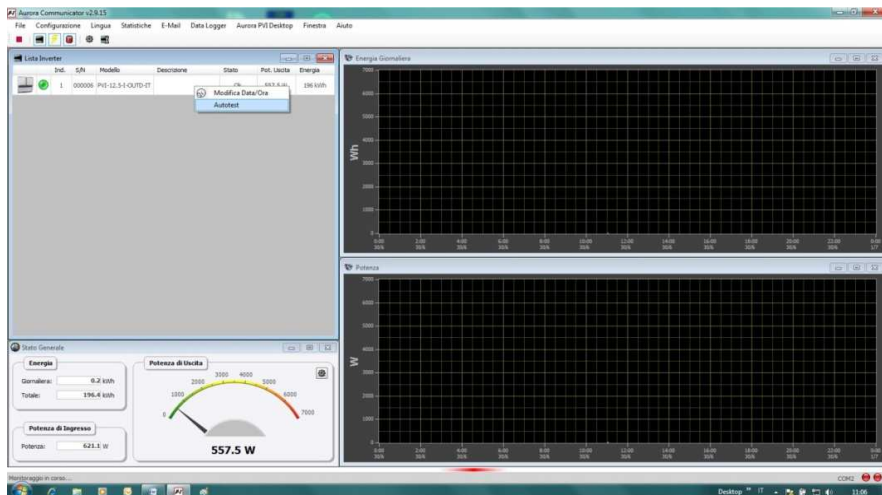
Aurora Communicator v2.9.15

File Configurazione Lingua Statistiche E-Mail Data Logger Aurora PVI Desktop Finestra Aiuto

Lista Inverter

| Ind. | S/N | Modello | Descrizione | Stato | Pot. Uscita | Energia |
|---|---|---|---|---|---|---|
| 1 | 000006 | PVI-12.5-I-OUTD-IT | | Ok | 557.5 W | 196 kWh |

Modifica Data/Ora
Autotest

Energia Giornaliera

Wh

7000
6000
5000
4000
3000
2000
1000
0

0:00 2:00 4:00 6:00 8:00 10:00 12:00 14:00 16:00 18:00 20:00 22:00 0:00

Potenza

W

7000
6000
5000
4000
3000
2000
1000
0

0:00 2:00 4:00 6:00 8:00 10:00 12:00 14:00 16:00 18:00 20:00 22:00 0:00

Stato Generale

Energia
Giornaliera: 0.2 kWh
Totale: 196.4 kWh

Potenza di Ingresso
Potenza: 621.1 W

Potenza di Uscita
0 1000 2000 3000 4000 5000 6000 7000
557.5 W

Monitoraggio in corso...

COM2

Desktop IT 11:06